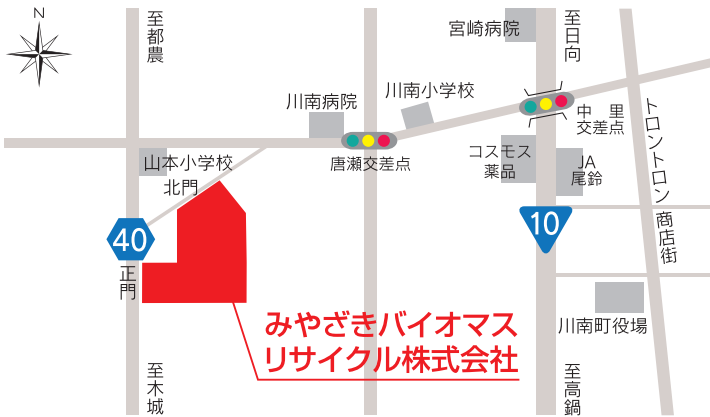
N

至都農

宮崎病院

至日向

川南病院

川南小学校

中里交差点

トロントロン商店街

山本小学校

唐瀬交差点

コスモス薬品

JA尾鈴

北門

40

10

正門

川南町役場

みやざきバイオマスリサイクル株式会社

至木城

至高鍋